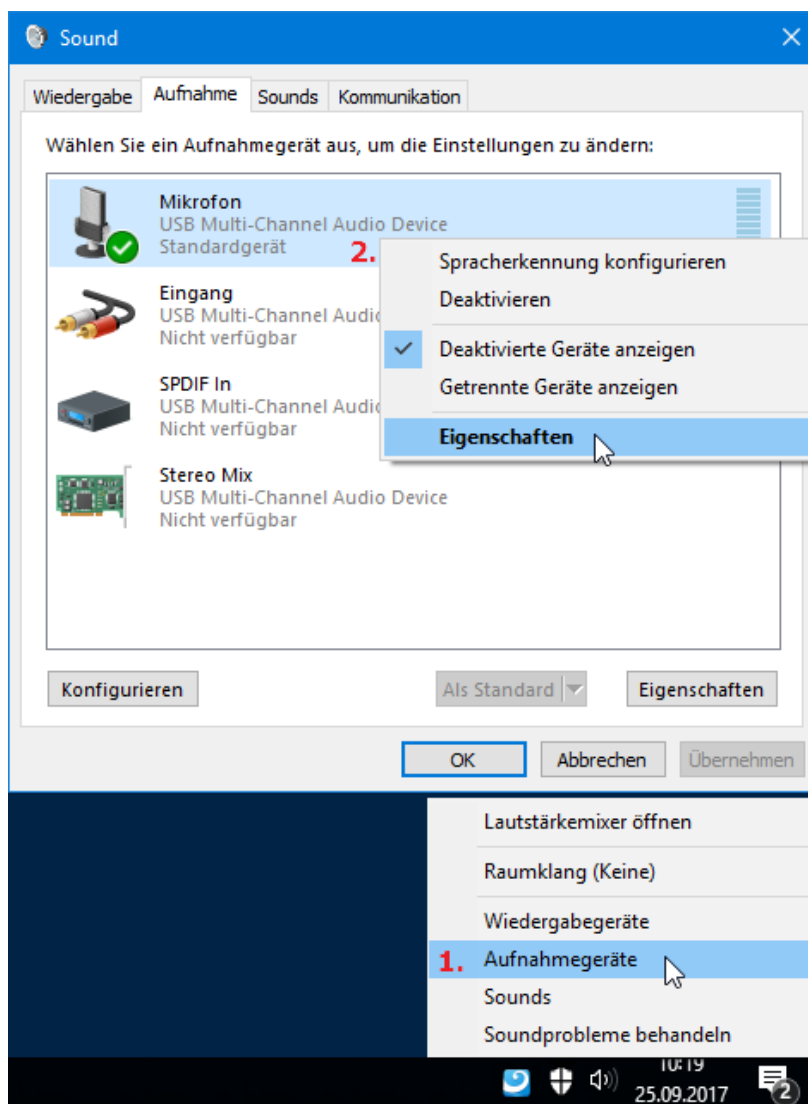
Sound

Wiedergabe | Aufnahme | Sounds | Kommunikation

Wählen Sie ein Aufnahmegerät aus, um die Einstellungen zu ändern:

Mikrofon
USB Multi-Channel Audio Device
Standardgerät

2.

Spracherkennung konfigurieren
Deaktivieren
Deaktivierte Geräte anzeigen
Getrennte Geräte anzeigen
Eigenschaften

Eingang
USB Multi-Channel Audio
Nicht verfügbar

SPDIF In
USB Multi-Channel Audio
Nicht verfügbar

Stereo Mix
USB Multi-Channel Audio Device
Nicht verfügbar

Konfigurieren
Als Standard
Eigenschaften

OK
Abbrechen
Übernehmen

Lautstärkemixer öffnen
Raumklang (Keine)
Wiedergabegeräte
1. Aufnahmegeräte
Sounds
Soundprobleme behandeln

10:19
25.09.2017
2